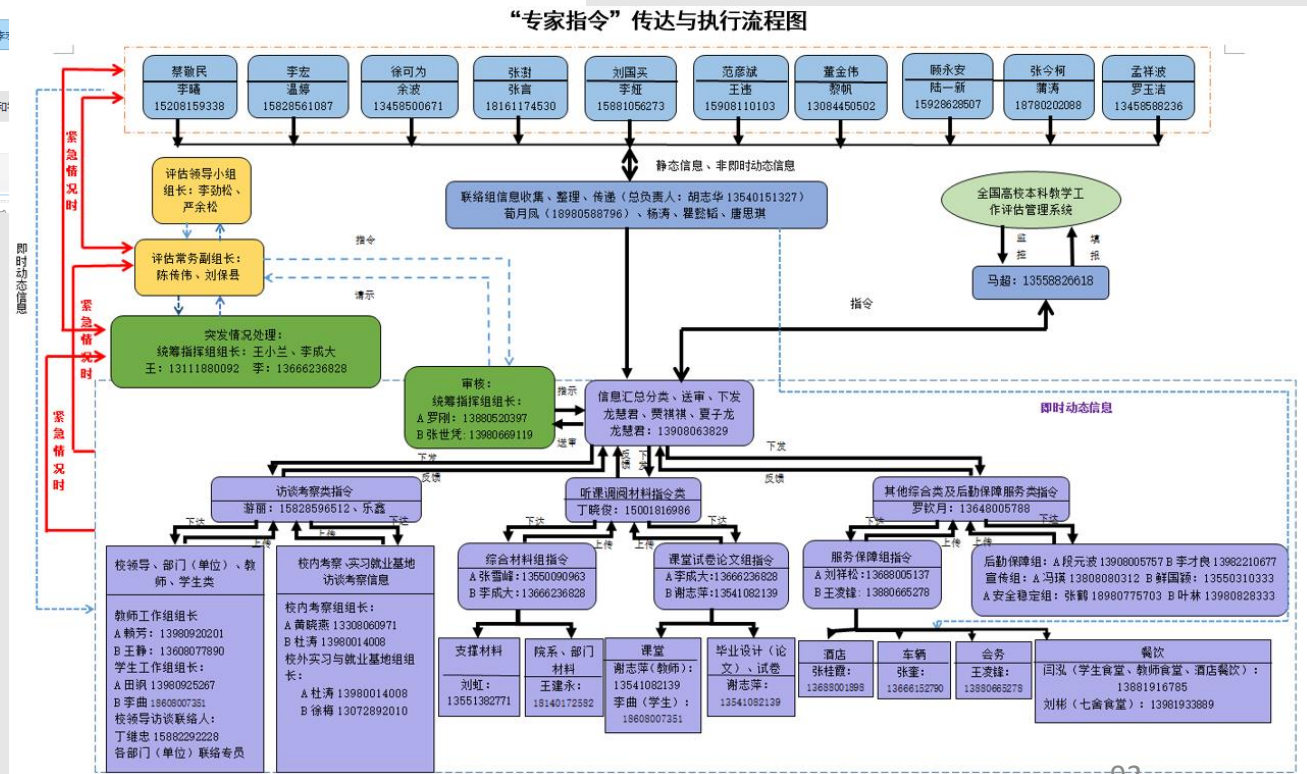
“专家指令”传达与执行流程图

蔡敏民
李睛
15208159338

李宏
温婷
15828561087

徐可为
余波
13458500671

张澍
张言
18161174530

刘国买
李娅
15881056273

范彦斌
王遗
15908110103

董金伟
黎帆
13084450502

顾永安
陆一新
15928628507

张今何
蒲涛
18780202088

孟祥波
罗玉洁
13458588236

静态信息、非即时动态信息

紧急情况时

评估领导小组
组长：李劲松、严余松

联络组信息收集、整理、传递（总负责人：胡志华 13540151327）
荀月凤（18980588796）、杨涛、瞿懿韬、唐思琪

全国高校本科教学工作评估管理系统

监控
填报

马超：13558826618

即时动态信息

指令

评估常务副组长：
陈传伟、刘保昌

请示

紧急情况时

突发情况处理：
统筹指挥组组长：王小兰、李成大
王：13111880092 李：13666236828

指令

审核：
统筹指挥组组长：
A 罗刚：13880520397
B 张世凭：13980669119

报示
送审

信息汇总分类、送审、下发
龙慧君、费祺祺、夏子龙
龙慧君：13908063829

即时动态信息

紧急情况时

下发
反馈
反馈
下发
反馈
下发

访谈考察类指令
游丽：15828596512、乐露

听课调阅材料指令类
丁晓俊：15001816986

其他综合类及后勤保障服务类指令
罗钦月：13648005788

下达
上传
下达
下达
上传
下达
上传
下达
上传
下达

校领导、部门（单位）、教师、学生类

教师工作组组长
A 赖芳：13980920201
B 王静：13608077890
学生工作组组长：
A 田琪 13980925267
B 李曲 18608007351
校领导访谈联络人：
丁继忠 15882292228
各部门（单位）联络专员

校内考察、实习就业基地访谈考察信息

校内考察组组长：
A 黄晓燕 13308060971
B 杜涛 13980014008
校外实习与就业基地组组长：
A 杜涛 13980014008
B 徐梅 13072892010

综合材料组指令
A 张雪峰：13550090963
B 李成大：13666236828

课堂试卷论文组指令
A 李成大：13666236828
B 谢志萍：13541082139

支撑材料
刘虹：
13551382771

院系、部门材料
王建永：
18140172582

课堂
谢志萍（教师）：
13541082139
李曲（学生）：
18608007351

毕业设计（论文）、试卷
谢志萍：
13541082139

服务保障组指令
A 刘祥松：13688005137
B 王渡锋：13880665278

后勤保障组：A 段元波 13908005757 B 李才良 13982210677
宣传组：A 冯琪 13808080312 B 鲜国颖：13550310333
A 安全稳定组：张鹤 18980775703 B 叶林 13980828333

酒店
张桂霞：
13688001596

车辆
张奎：
13666152790

会务
王渡锋：
13880665278

餐饮
闫泓（学生食堂、教师食堂、酒店餐饮）：
13881916785
刘彬（七舍食堂）：13981933889